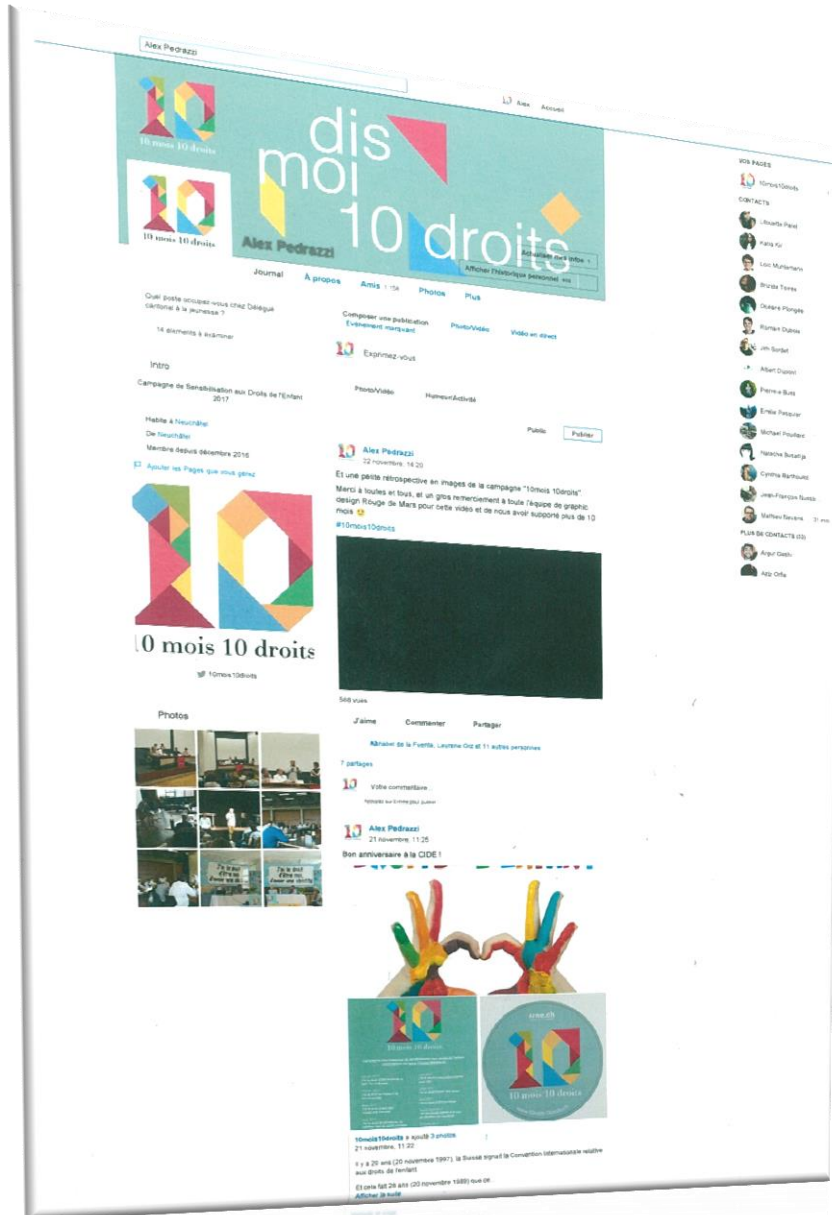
Alex Pedrazzi

Alex Accueil

10 mois 10 droits

dis moi 10 droits

10 mois 10 droits

Alex Pedrazzi

Actualiser mes infos

Afficher l'historique personnel

Journal À propos Amis 104 Photos Plus

Quel poste occupez-vous chez Délégué cantonal à la jeunesse ?

14 éléments à examiner

Intro

Campagne de Sensibilisation aux Droits de l'Enfant 2017

Habite à Neuchâtel

De Neuchâtel

Membre depuis décembre 2016

Ajouter les Pages que vous gérez

10 mois 10 droits

10mois10droits

Photos

Composer une publication Photo/Vidéo Vidéo en direct

Événement marquant

Exprimez-vous

Photo/Vidéo Humeur/Activité

Public Publier

Alex Pedrazzi
22 novembre, 14:20

Et une petite rétrospective en images de la campagne "10mois 10droits"

Merci à toutes et tous, et un gros remerciement à toute l'équipe de graphic design Rouge de Mars pour cette vidéo et de nous avoir supporté plus de 10 mois 🙂

#10mois10droits

566 vues

J'aime Commenter Partager

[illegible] de la Fuente, Laurence Ott et 11 autres personnes

7 partages

Votre commentaire...

Appuyez sur Entrée pour publier

Alex Pedrazzi
21 novembre, 11:25

Bon anniversaire à la CIDE !

10 mois 10 droits

10 mois 10 droits

10mois10droits a ajouté 3 photos.
21 novembre, 11:22

Il y a 20 ans (20 novembre 1997), la Suisse signait la Convention internationale relative aux droits de l'enfant

Et cela fait 28 ans (20 novembre 1989) que de...

Afficher la suite

VOS PAGES

10mois10droits

CONTACTS

Lilouette Pasel

Kelia Ku

Loïc Muntaniero

Brunda Torres

Océane Plongée

Romain Dubois

Jim Sorbet

Albert Dupont

Pierre-a Bure

Emilie Pasquier

Michael Poudaez

Natacha Bosetija

Cynthia Berthoud

Jean-François Bussy

Mattieu Bavera

PLUS DE CONTACTS (33)

Arpur Geith

App Offla